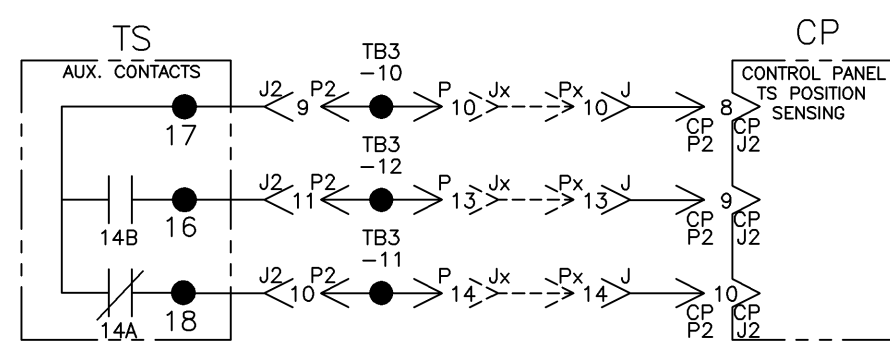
TS
AUX. CONTACTS
17
14B
16
14A
18
J2 9 P2
TB3 −10
P 10 Jx
Px 10 J
J2 11 P2
TB3 −12
P 13 Jx
Px 13 J
J2 10 P2
TB3 −11
P 14 Jx
Px 14 J
CP
CONTROL PANEL
TS POSITION
SENSING
8
CP P2
CP J2
9
CP P2
CP J2
10
CP P2
CP J2